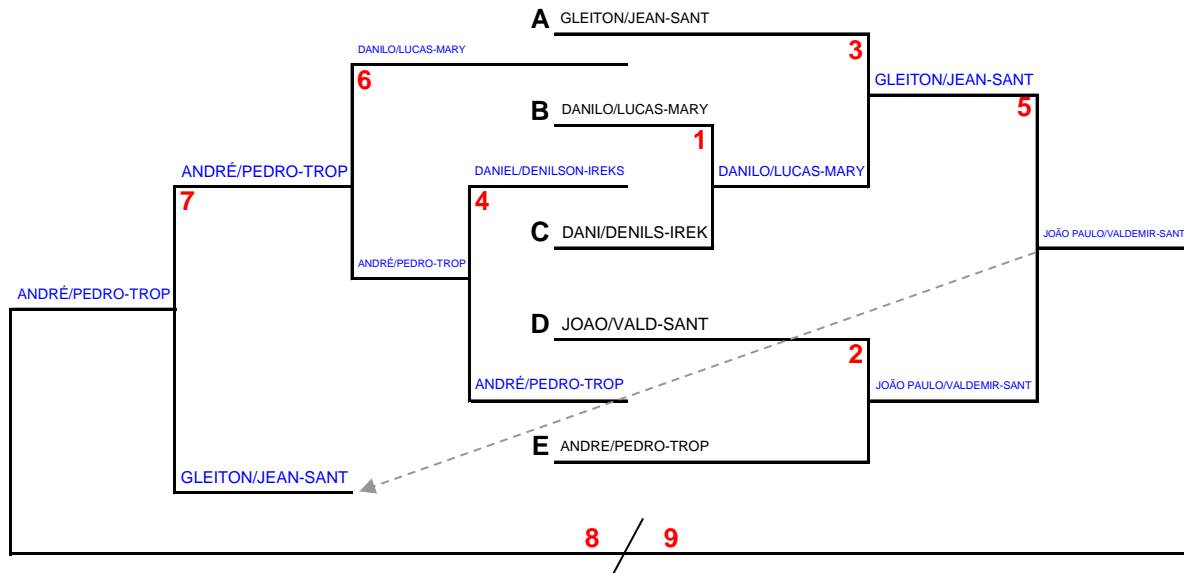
A GLEITON/JEAN-SANT

3

DANILO/LUCAS-MARY

6

GLEITON/JEAN-SANT

5

B DANILO/LUCAS-MARY

1

ANDRÉ/PEDRO-TROP

7

DANIEL/DENILSON-IREKS

4

DANILO/LUCAS-MARY

C DANI/DENILS-IREK

JOÃO PAULO/VALDEMIR-SANT

ANDRÉ/PEDRO-TROP

ANDRÉ/PEDRO-TROP

D JOAO/VALD-SANT

2

ANDRÉ/PEDRO-TROP

JOÃO PAULO/VALDEMIR-SANT

E ANDRE/PEDRO-TROP

GLEITON/JEAN-SANT

8 9